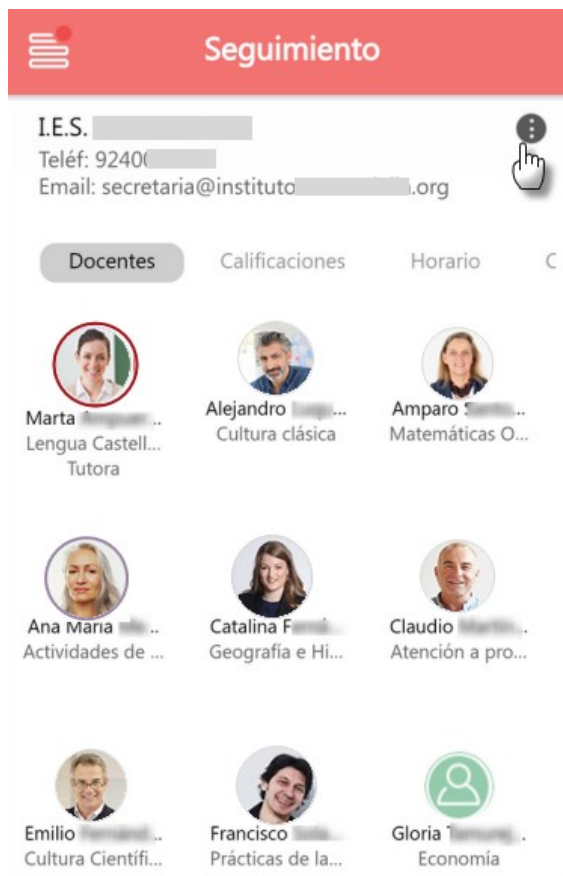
Seguimiento

I.E.S. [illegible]
Teléf: 9240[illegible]
Email: secretaria@instituto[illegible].org

Docentes
Calificaciones
Horario
C

Marta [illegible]
Lengua Castell...
Tutora

Alejandro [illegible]
Cultura clásica

Amparo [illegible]
Matemáticas O...

Ana María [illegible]
Actividades de ...

Catalina F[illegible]
Geografía e Hi...

Claudio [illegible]
Atención a pro...

Emilio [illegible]
Cultura Científi...

Francisco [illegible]
Prácticas de la...

Gloria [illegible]
Economía